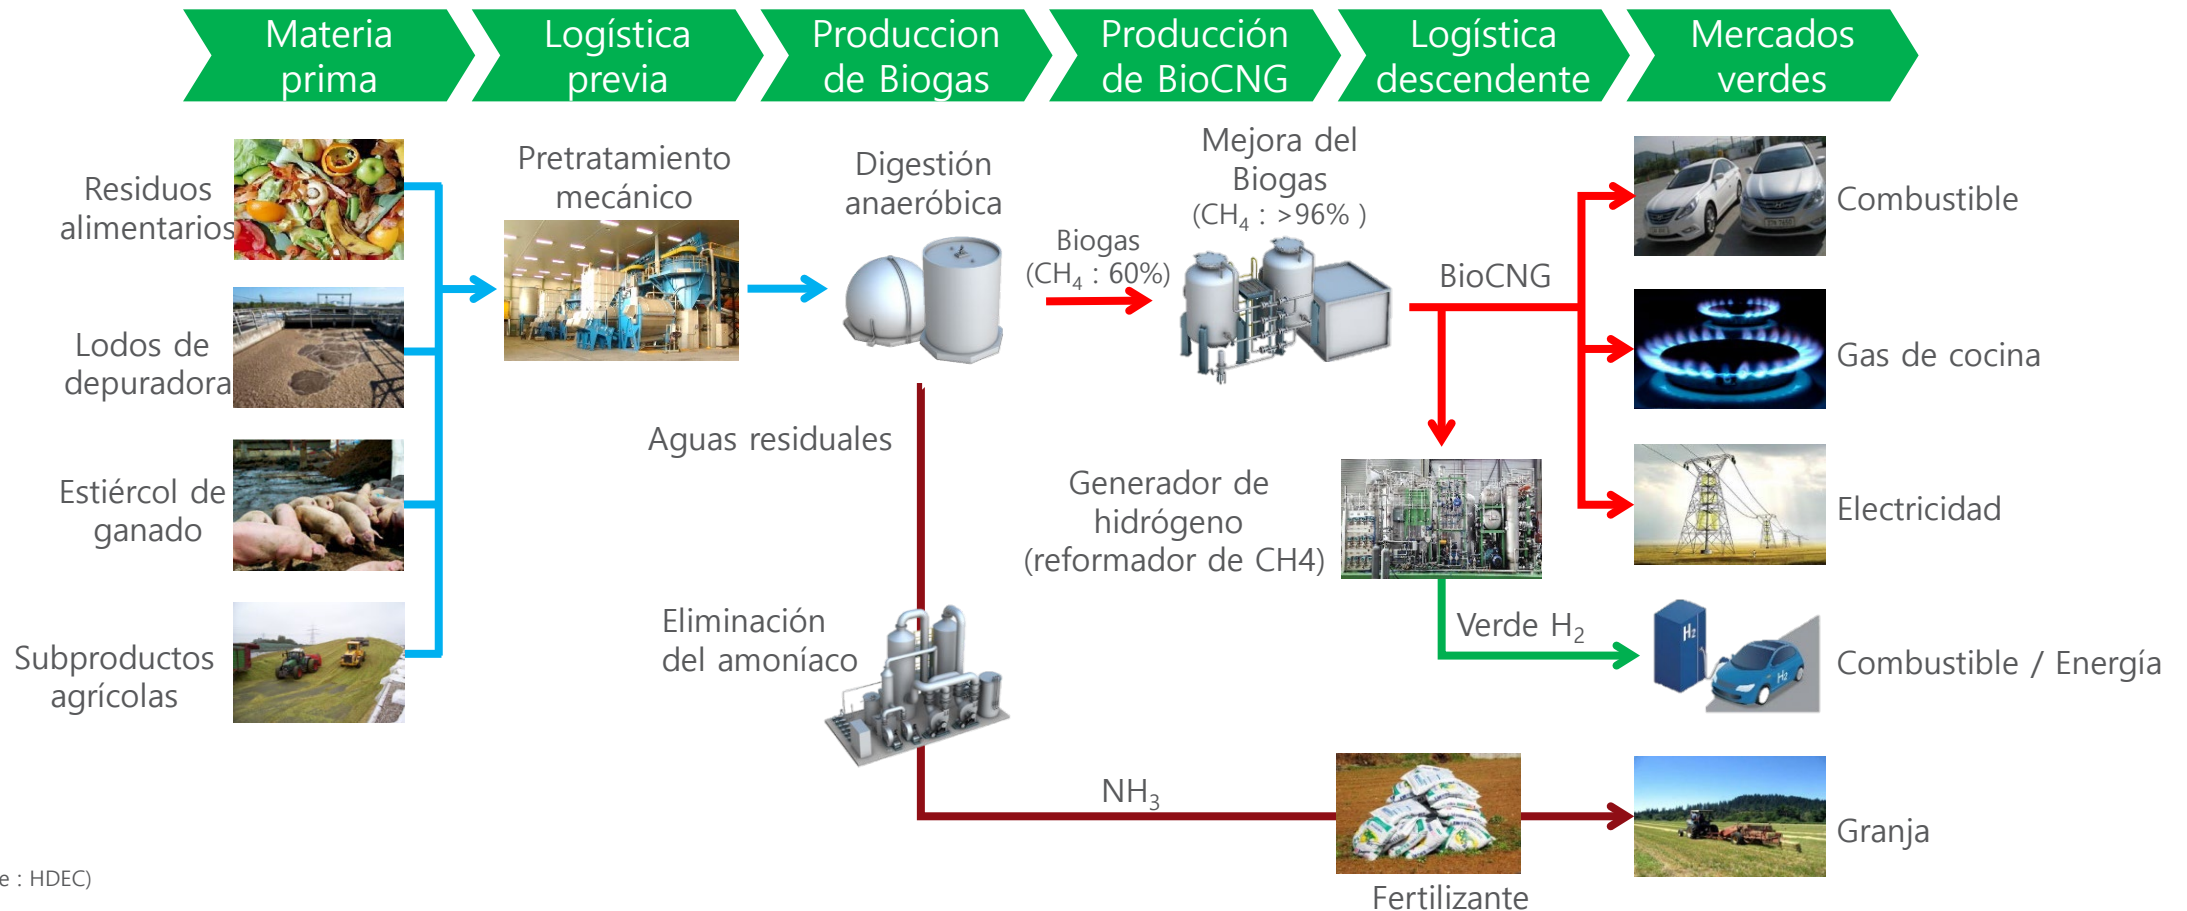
Materia prima

Logística previa

Produccion de Biogas

Producción de BioCNG

Logística descendente

Mercados verdes

Residuos alimentarios

Lodos de depuradora

Estiércol de ganado

Subproductos agrícolas

Pretratamiento mecánico

Digestión anaeróbica

Biogas ($CH_4$ : 60%)

Mejora del Biogas ($CH_4$ : >96% )

BioCNG

Combustible

Gas de cocina

Electricidad

Aguas residuales

Generador de hidrógeno (reformador de CH4)

Verde $H_2$

Combustible / Energía

Eliminación del amoníaco

$NH_3$

Fertilizante

Granja

e : HDEC)